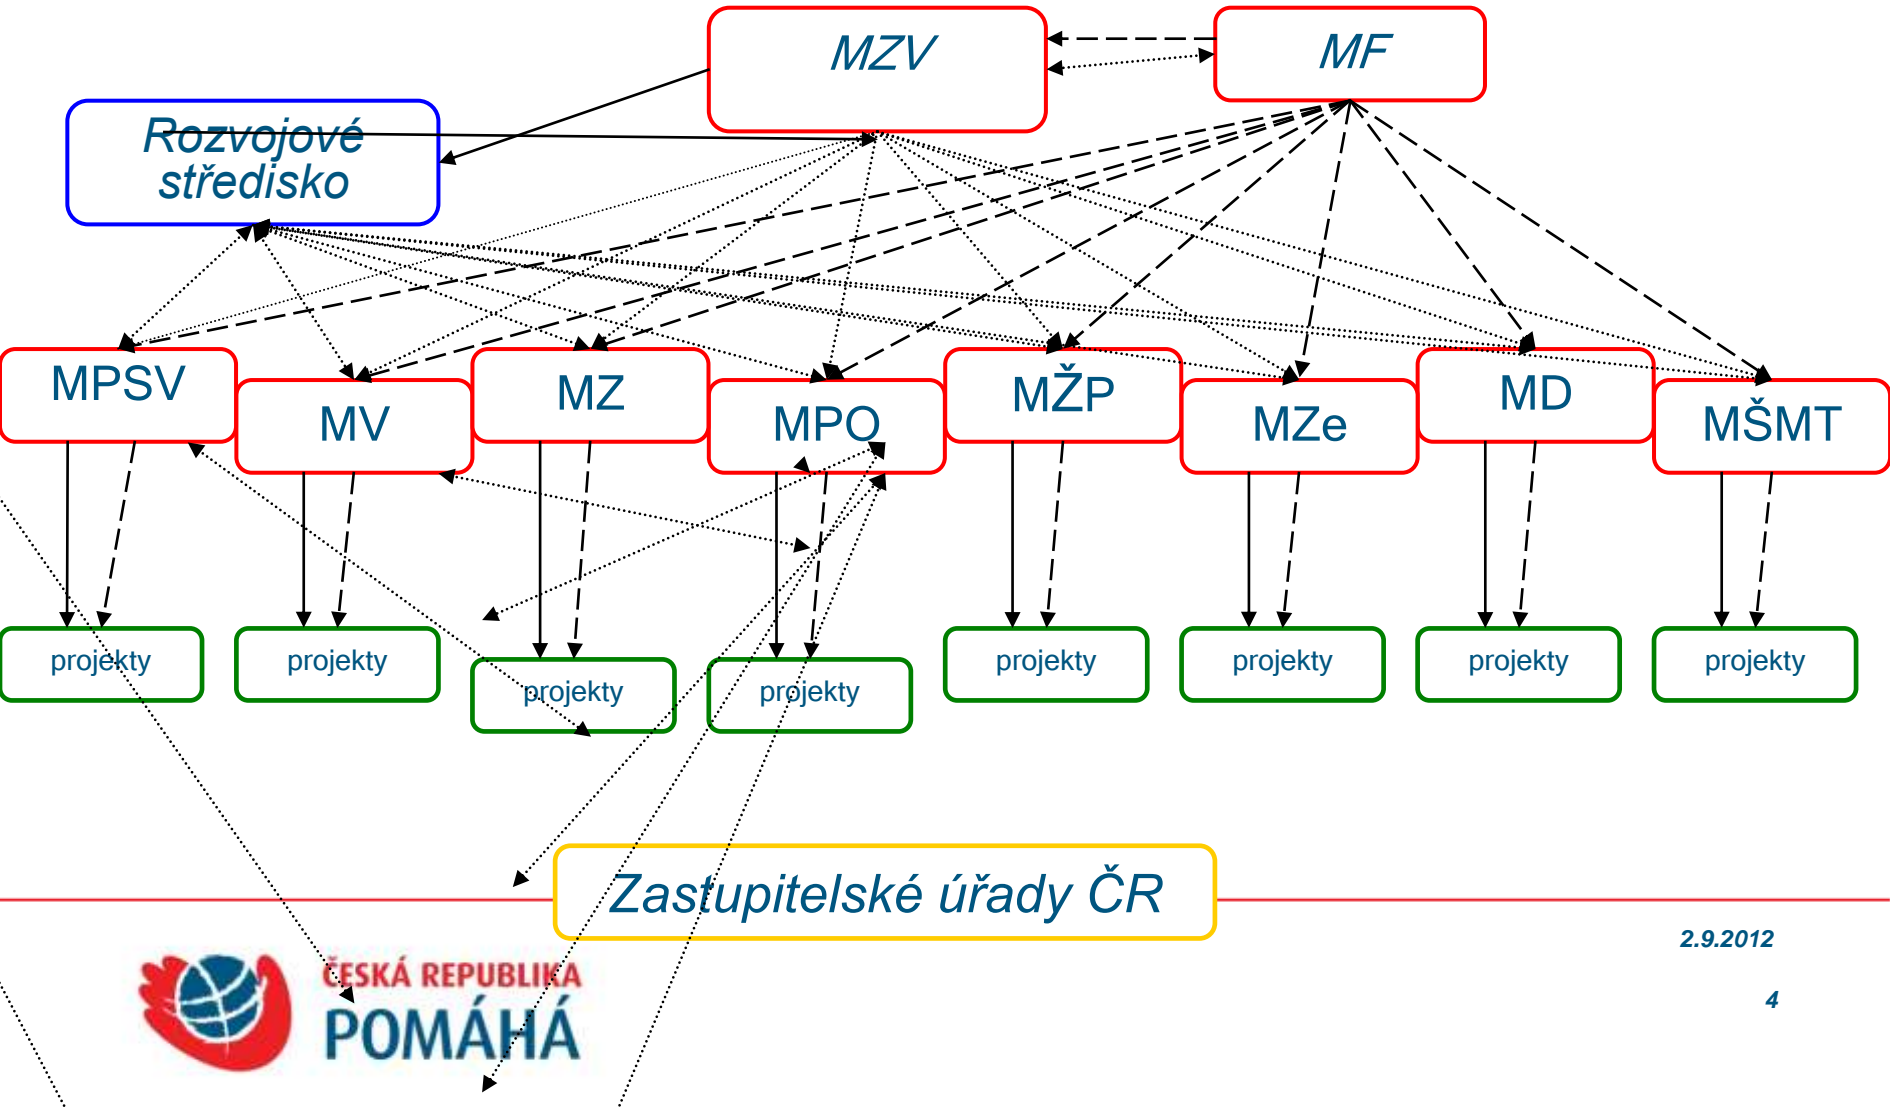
MZV

MF

Rozvojové středisko

MPSV

MV

MZ

MPO

MŽP

MZe

MD

MŠMT

projekty

projekty

projekty

projekty

projekty

projekty

projekty

projekty

Zastupitelské úřady ČR

2.9.2012

4

ČESKÁ REPUBLIKA POMÁHÁ